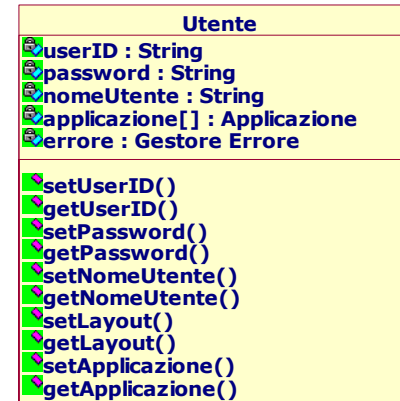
Utente

userID : String
password : String
nomeUtente : String
applicazione[] : Applicazione
errore : Gestore Errore

setUserID()
getUserID()
setPassword()
getPassword()
setNomeUtente()
getNomeUtente()
setLayout()
getLayout()
setApplicazione()
getApplicazione()